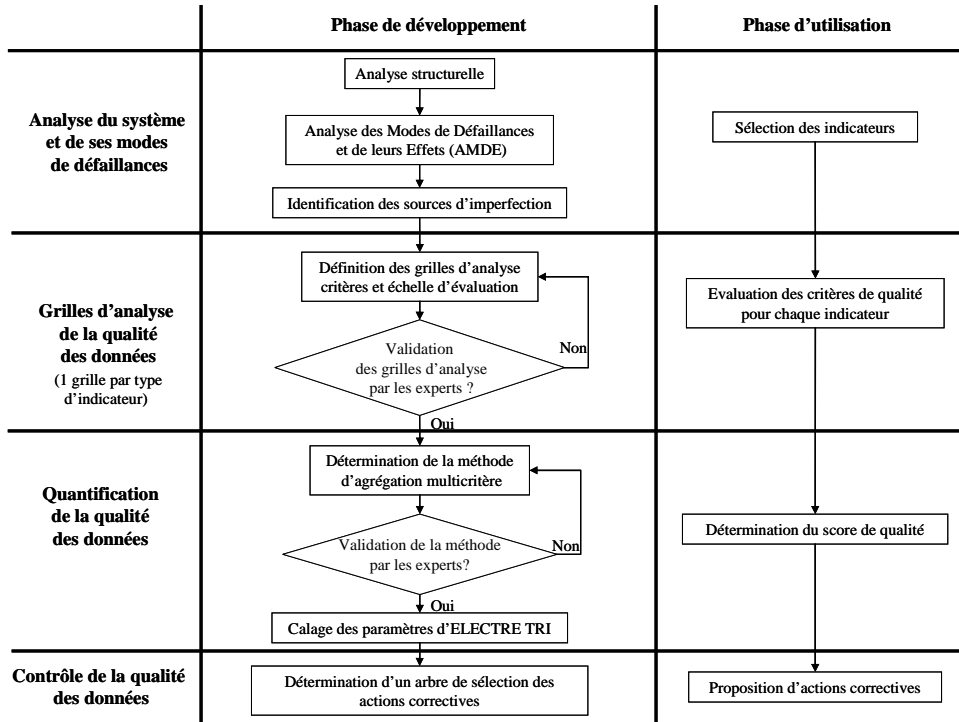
Phase de développement

Phase d'utilisation

Analyse du système et de ses modes de défaillances

Analyse structurelle

Analyse des Modes de Défaillances et de leurs Effets (AMDE)

Identification des sources d'imperfection

Sélection des indicateurs

Grilles d'analyse de la qualité des données
(1 grille par type d'indicateur)

Définition des grilles d'analyse critères et échelle d'évaluation

Validation des grilles d'analyse par les experts ?

Non

Oui

Evaluation des critères de qualité pour chaque indicateur

Quantification de la qualité des données

Détermination de la méthode d'agrégation multicritère

Validation de la méthode par les experts?

Non

Oui

Calage des paramètres d'ELECTRE TRI

Détermination du score de qualité

Contrôle de la qualité des données

Détermination d'un arbre de sélection des actions correctives

Proposition d'actions correctives